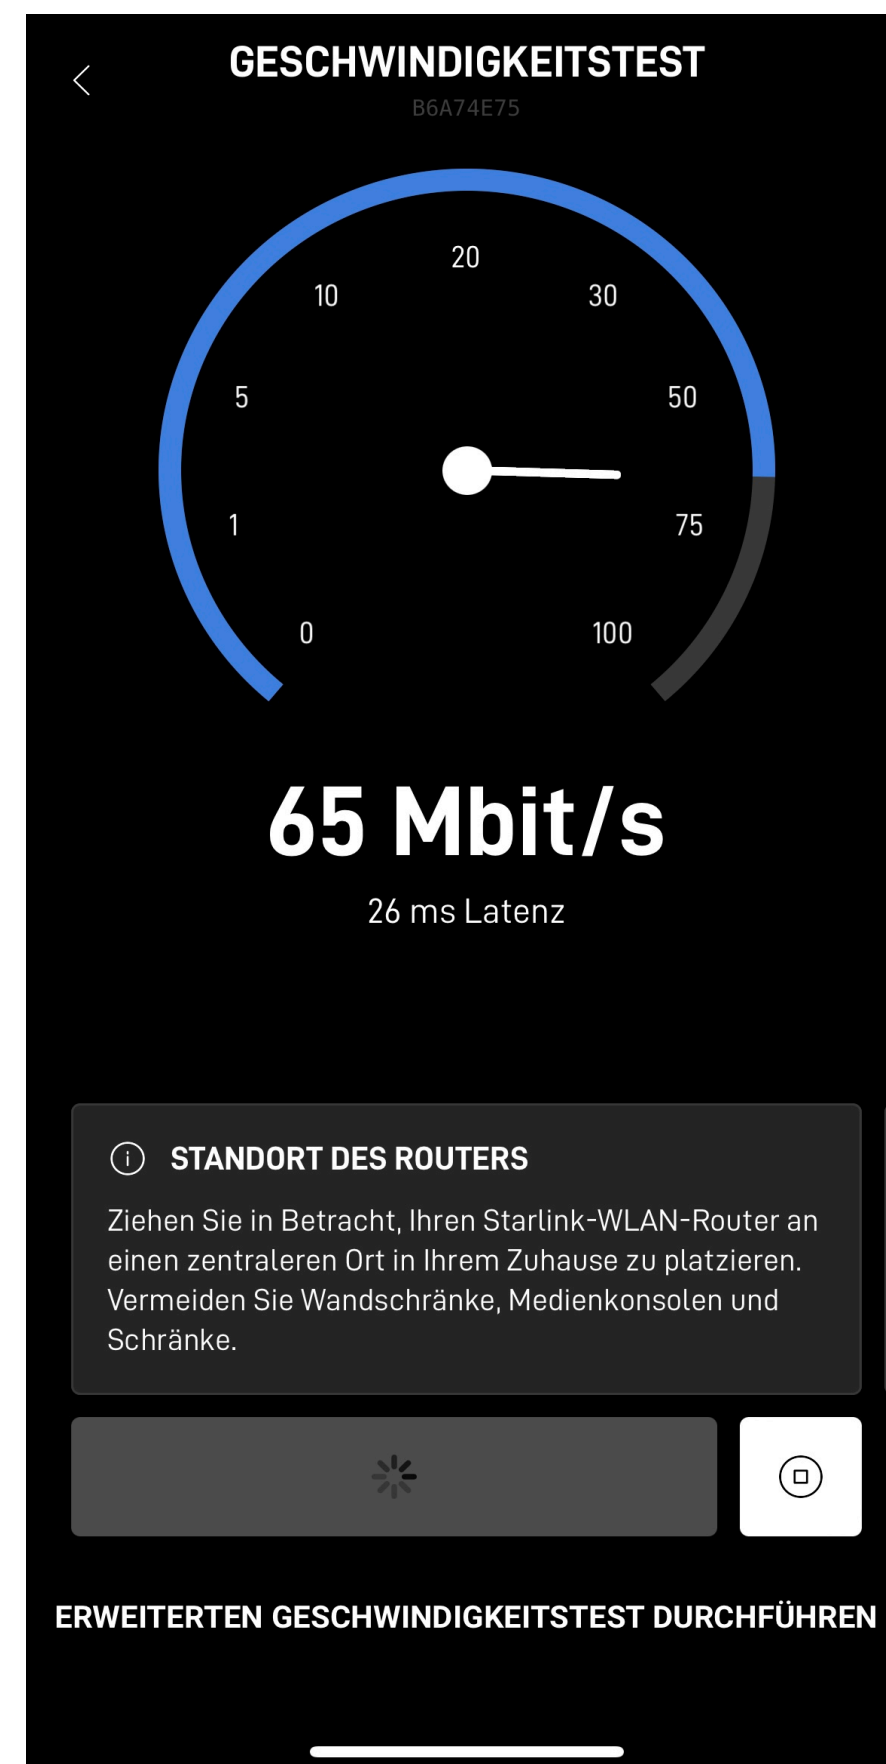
GESCHWINDIGKEITSTEST
B6A74E75

20
10
30
5
50
1
75
0
100

65 Mbit/s
26 ms Latenz

STANDORT DES ROUTERS
Ziehen Sie in Betracht, Ihren Starlink-WLAN-Router an einen zentraleren Ort in Ihrem Zuhause zu platzieren. Vermeiden Sie Wandschränke, Medienkonsolen und Schränke.

ERWEITERTEN GESCHWINDIGKEITSTEST DURCHFÜHREN